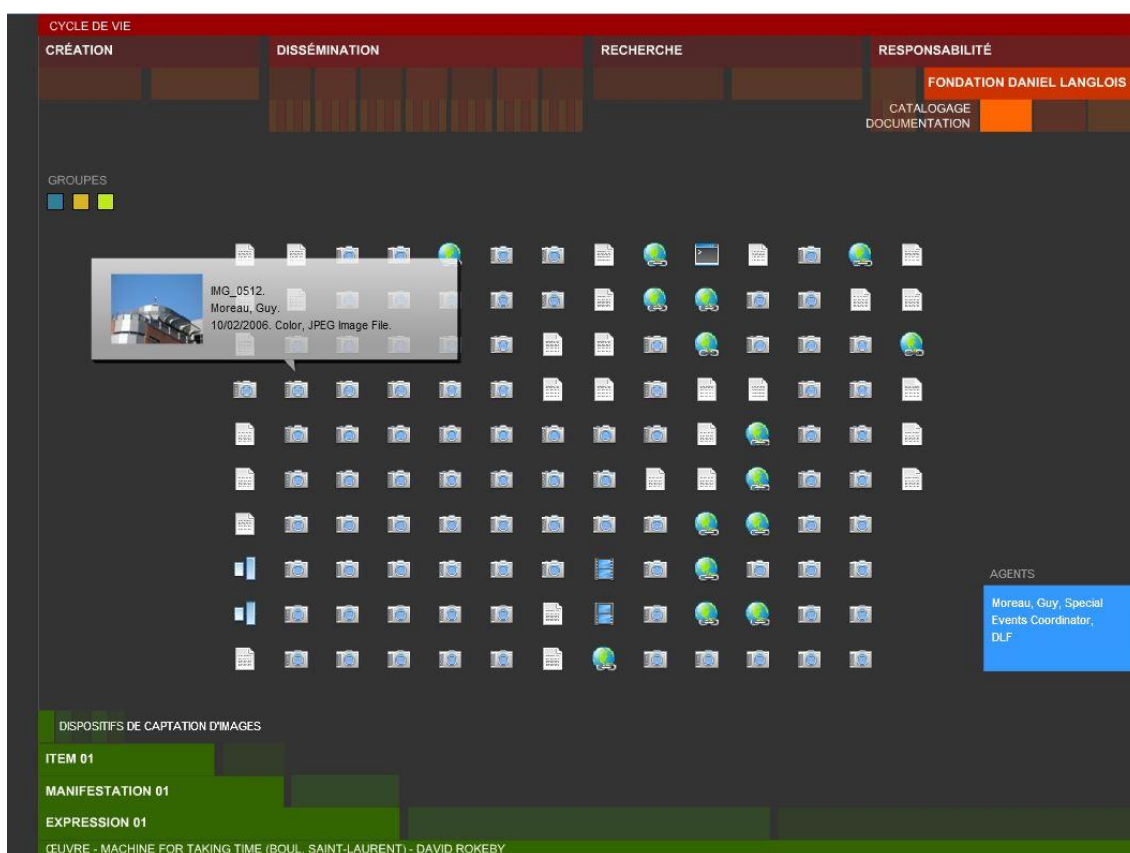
CYCLE DE VIE

CRÉATION

DISSÉMINATION

RECHERCHE

RESPONSABILITÉ

FONDATION DANIEL LANGLOIS

CATALOGAGE
DOCUMENTATION

GROUPES

IMG_0512.
Moreau, Guy.
10/02/2006. Color, JPEG Image File.

AGENTS

Moreau, Guy, Special Events Coordinator, DLF

DISPOSITIFS DE CAPTATION D'IMAGES

ITEM 01

MANIFESTATION 01

EXPRESSION 01

ŒUVRE - MACHINE FOR TAKING TIME (BOUL. SAINT-LAURENT) - DAVID ROKEBY